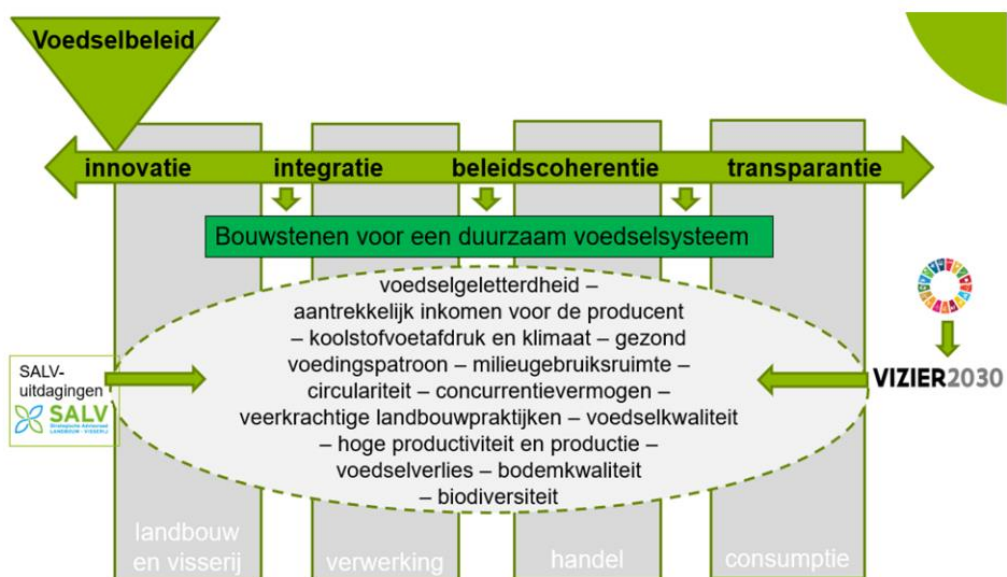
Voedselbeleid

innovatie integratie beleidscoherentie transparantie

Bouwstenen voor een duurzaam voedselsysteem

voedselgeletterdheid – aantrekkelijk inkomen voor de producent – koolstofvoetafdruk en klimaat – gezond voedingspatroon – milieugebruiksruimte – circulariteit – concurrentievermogen – veerkrachtige landbouwpraktijken – voedselkwaliteit – hoge productiviteit en productie – voedselverlies – bodemkwaliteit – biodiversiteit

SALV-uitdagingen

SALV
Strategische Adviesraad
LANDBOUW - VISSERIJ

VIZIER2030

landbouw en visserij

verwerking

handel

consumptie